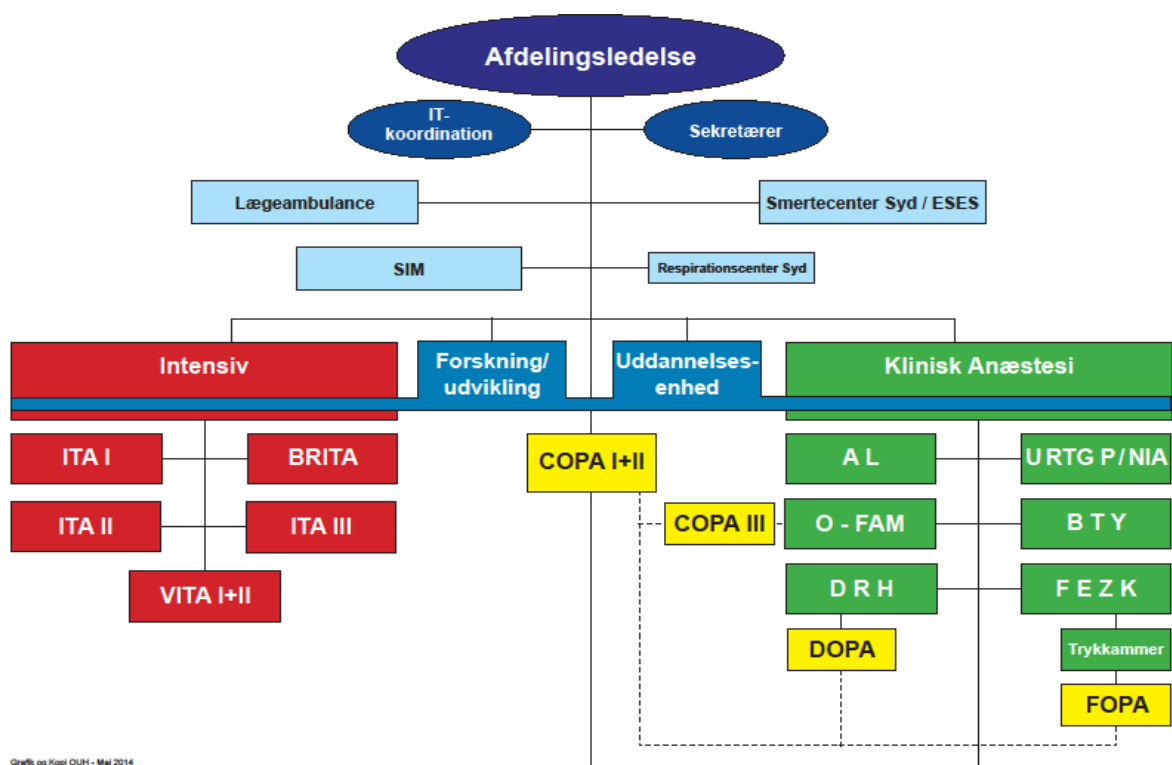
Afdelingsledelse

IT-koordination

Sekretærer

Lægeambulance

Smertecenter Syd / ESES

SIM

Respirationscenter Syd

Intensiv

Forskning/ udvikling

Uddannelses-enhed

Klinisk Anæstesi

ITA I

BRITA

COPA I+II

A L

URTG P/NIA

ITA II

ITA III

COPA III

O - FAM

B T Y

VITA I+II

D R H

F E Z K

DOPA

Trykkammer

FOPA

Grafik og Kopi OUH - Maj 2014